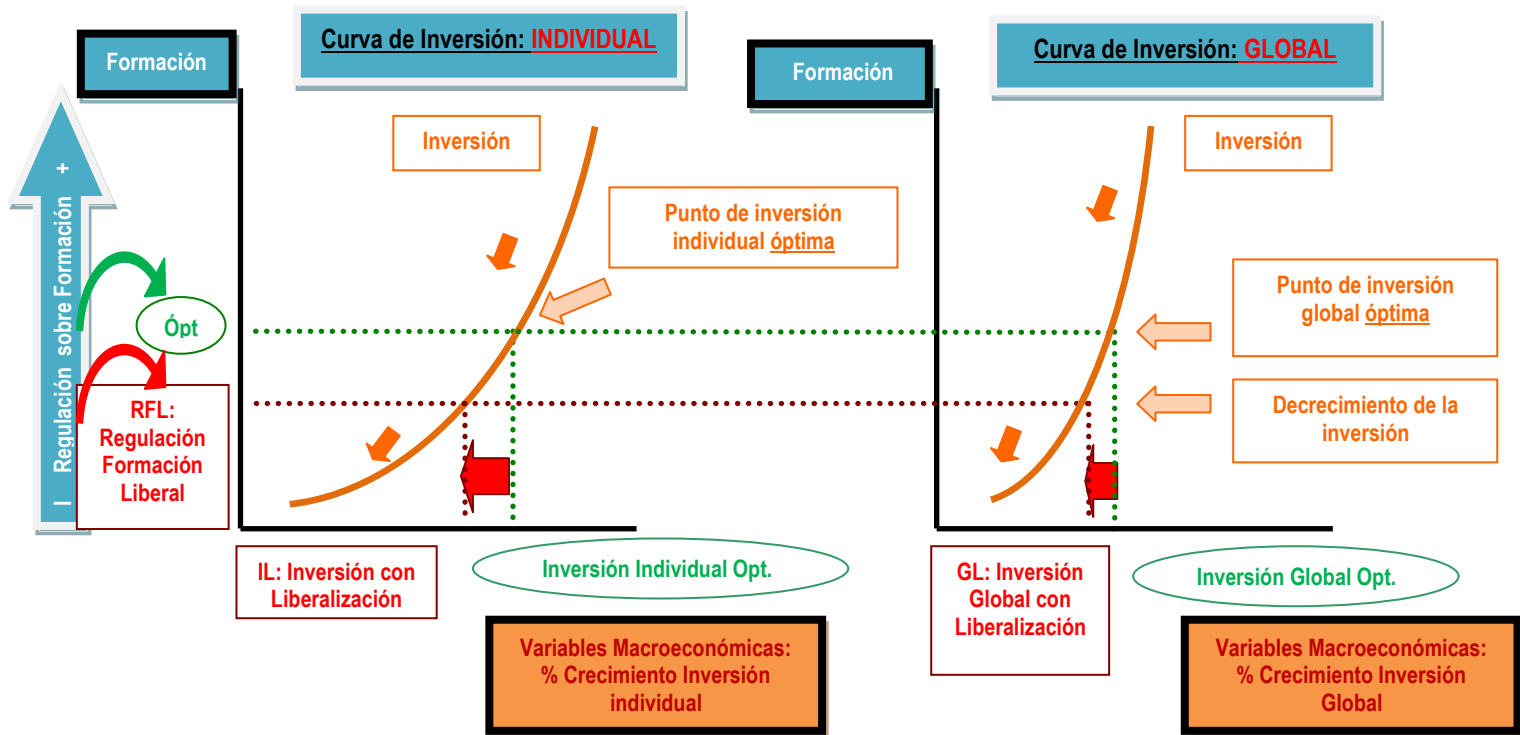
Formación

Curva de Inversión: INDIVIDUAL

Formación

Curva de Inversión: GLOBAL

Inversión

Inversión

+

Regulación sobre Formación

-

Punto de inversión individual óptima

Punto de inversión global óptima

Ópt

Decrecimiento de la inversión

RFL: Regulación Formación Liberal

IL: Inversión con Liberalización

Inversión Individual Opt.

GL: Inversión Global con Liberalización

Inversión Global Opt.

Variables Macroeconómicas: % Crecimiento Inversión individual

Variables Macroeconómicas: % Crecimiento Inversión Global